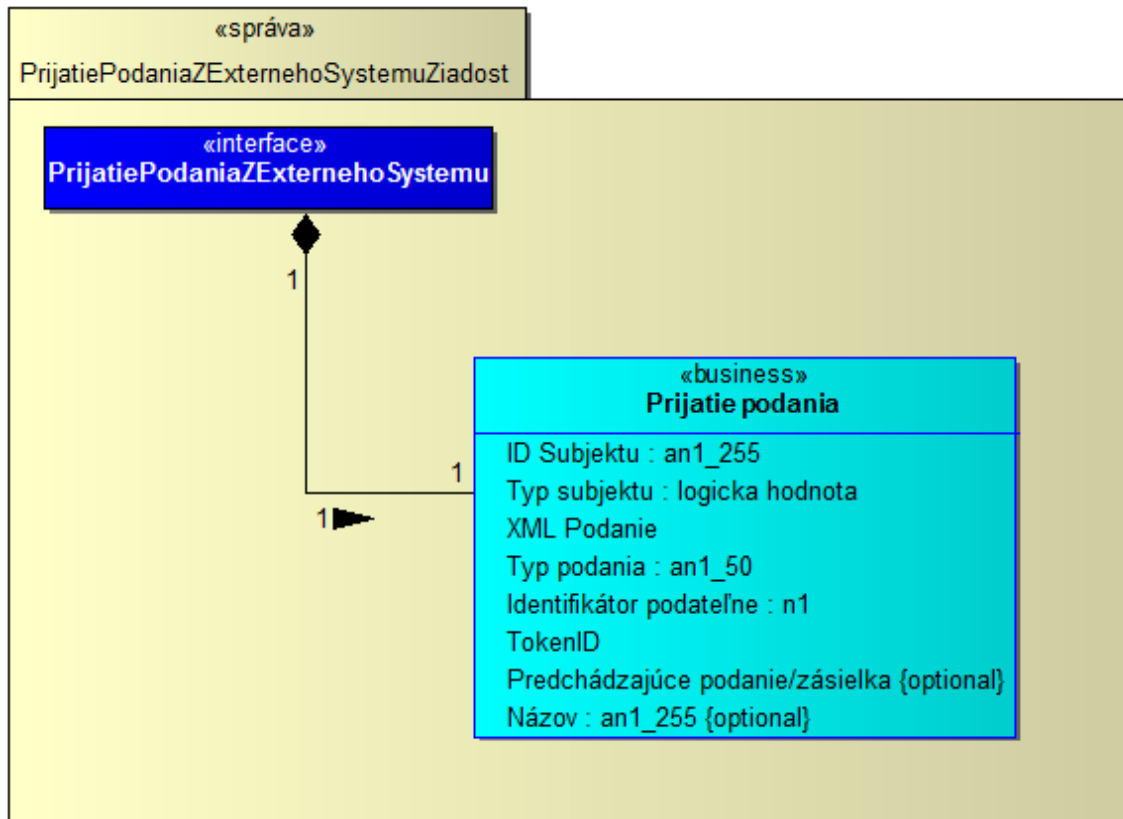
«správa»
PrijatiePodaniaZExternehoSystemuZiadost

«interface»
PrijatiePodaniaZExternehoSystemu

1

1

1

«business»
Prijatie podania

ID Subjektu : an1_255
Typ subjektu : logicka hodnota
XML Podanie
Typ podania : an1_50
Identifikátor podateľne : n1
TokenID
Predchádzajúce podanie/zásielka {optional}
Názov : an1_255 {optional}